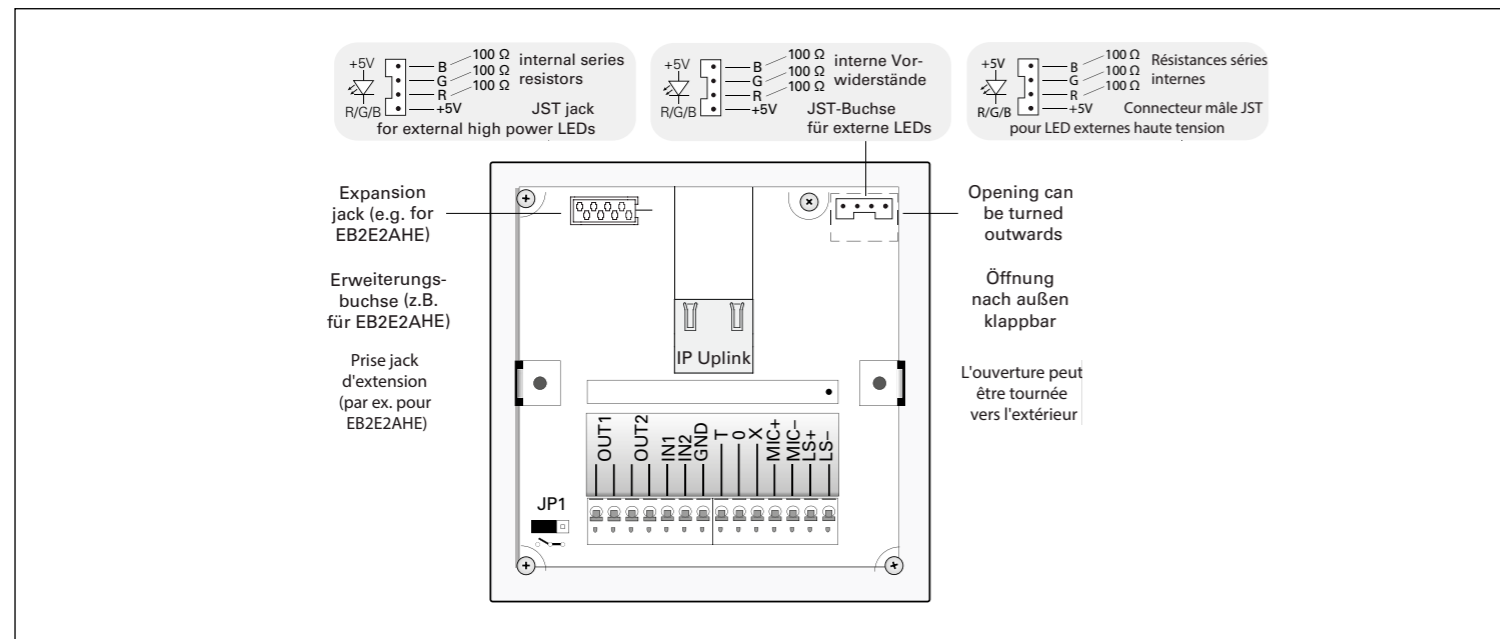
+5V
R/G/B
B
G
R
+5V
100 Ω
100 Ω
100 Ω
internal series resistors
JST jack
for external high power LEDs

+5V
R/G/B
B
G
R
+5V
100 Ω
100 Ω
100 Ω
interne Vorwiderstände
JST-Buchse
für externe LEDs

+5V
R/G/B
B
G
R
+5V
100 Ω
100 Ω
100 Ω
Résistances séries internes
Connecteur mâle JST
pour LED externes haute tension

Expansion jack (e.g. for EB2E2AHE)

Erweiterungsbuchse (z.B. für EB2E2AHE)

Prise jack d'extension (par ex. pour EB2E2AHE)

Opening can be turned outwards

Öffnung nach außen klappbar

L'ouverture peut être tournée vers l'extérieur

IP Uplink

OUT1
OUT2
IN1
IN2
GND
T
0
X
MIC+
MIC–
LS+
LS–

JP1